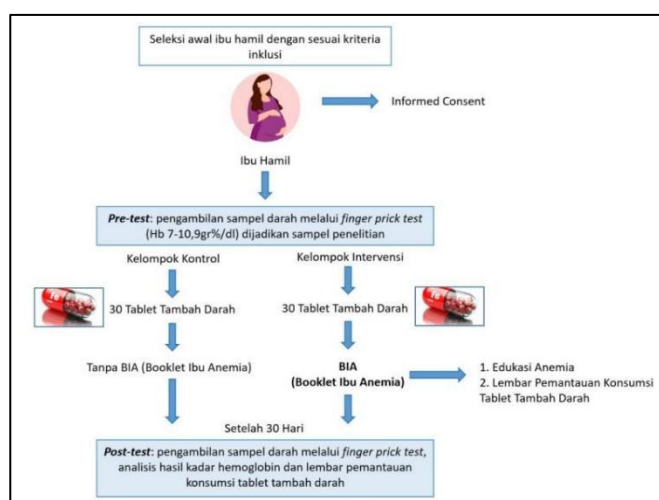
Seleksi awal ibu hamil dengan sesuai kriteria inklusi

Informed Consent

Ibu Hamil

**Pre-test**: pengambilan sampel darah melalui *finger prick test* (Hb 7-10,9gr%/dl) dijadikan sampel penelitian

Kelompok Kontrol

Kelompok Intervensi

30 Tablet Tambah Darah

30 Tablet Tambah Darah

Tanpa BIA (Booklet Ibu Anemia)

**BIA (Booklet Ibu Anemia)**

1. Edukasi Anemia
2. Lembar Pemantauan Konsumsi Tablet Tambah Darah

Setelah 30 Hari

**Post-test**: pengambilan sampel darah melalui *finger prick test*, analisis hasil kadar hemoglobin dan lembar pemantauan konsumsi tablet tambah darah